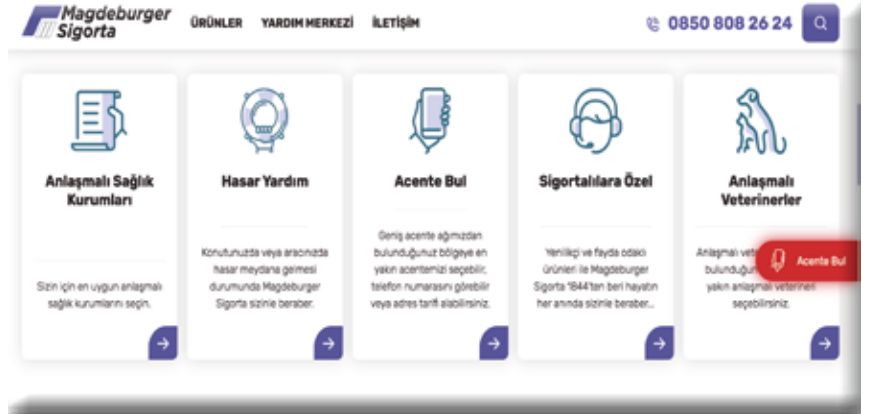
Magdeburger Sigorta

ÜRÜNLER YARDIM MERKEZİ İLETİŞİM

0850 808 26 24

Anlaşmalı Sağlık Kurumları

Sizin için en uygun anlaşmalı sağlık kurumlarını seçin.

Hasar Yardım

Konutunuzda veya aracınızda hasar meydana gelmesi durumunda Magdeburger Sigorta sizinle beraber.

Acente Bul

Geniş acente ağımızdan bulunduğunuz bölgeye en yakın acentemizi seçebilir, telefon numarasını görebilir veya adres tarifi alabilirsiniz.

Sigortalılara Özel

Yenilikçi ve fayda odaklı ürünleri ile Magdeburger Sigorta 1844'ten beri hayatın her anında sizinle beraber...

Anlaşmalı Veterinerler

Anlaşmalı vet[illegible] bulunduğun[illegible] yakın anlaşmalı veterineri seçebilirsiniz.

Acente Bul